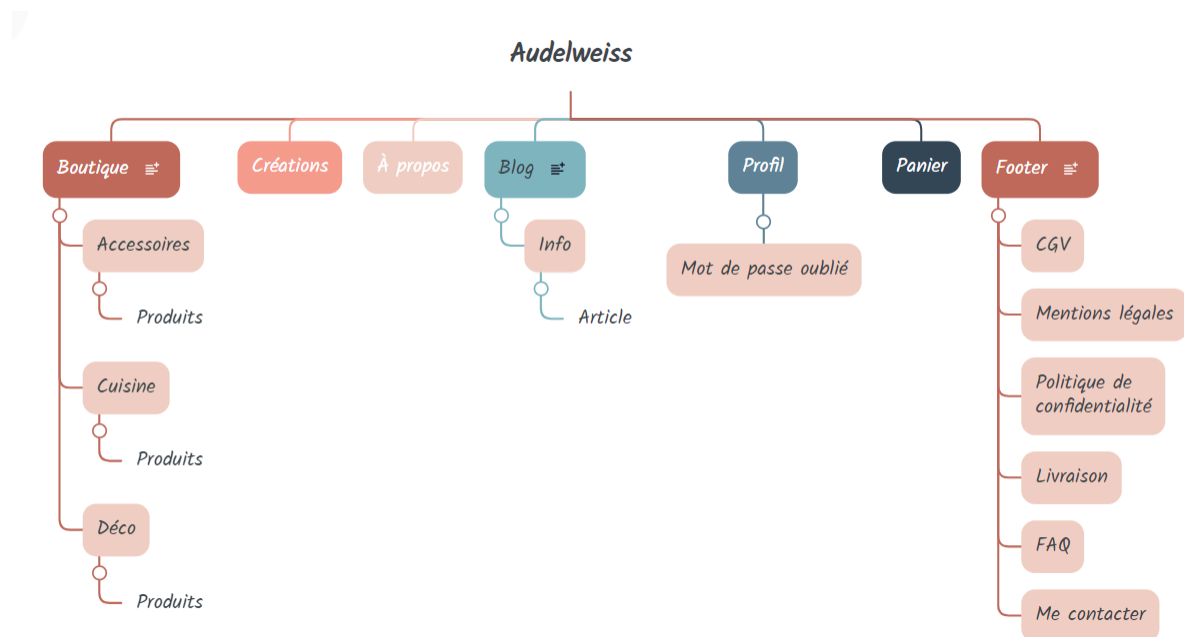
Audelweiss

Boutique

Accessoires

Produits

Cuisine

Produits

Déco

Produits

Créations

À propos

Blog

Info

Article

Profil

Mot de passe oublié

Panier

Footer

CGV

Mentions légales

Politique de confidentialité

Livraison

FAQ

Me contacter